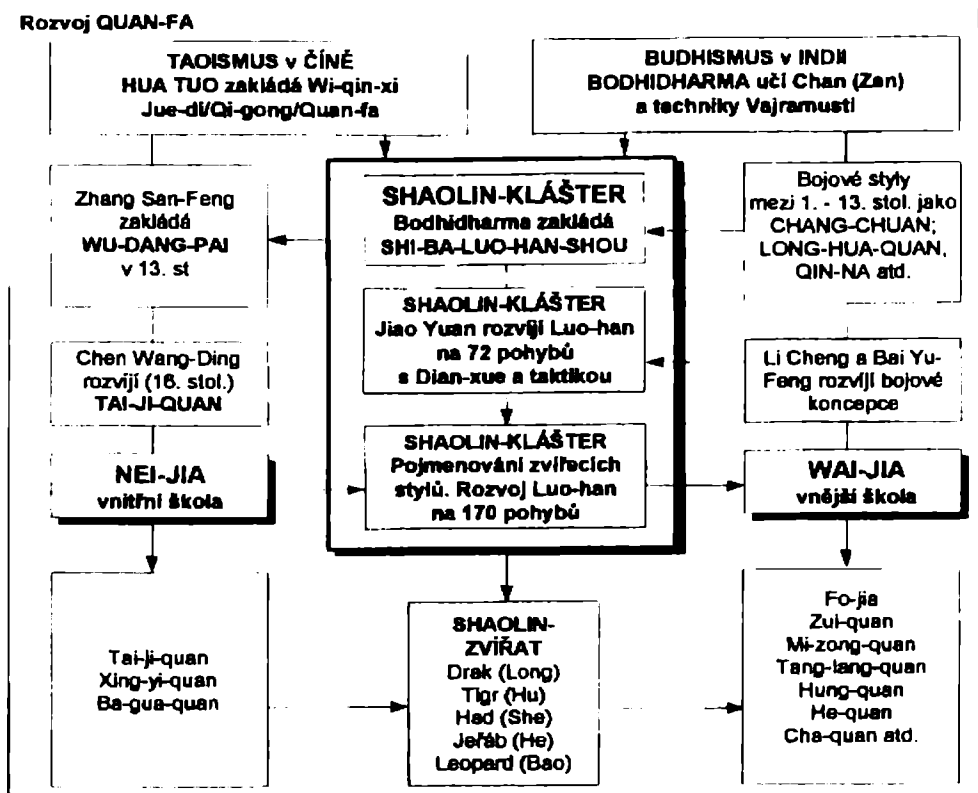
Rozvoj QUAN-FA

TAOISMUS v ČÍNĚ
HUA TUO zakládá Wi-qin-xi
Jue-di/Qi-gong/Quan-fa

BUDHISMUS v INDII
BODHIDHARMA učí Chan (Zen)
a techniky Vajramusti

Zhang San-Feng
zakládá
WU-DANG-PAI
v 13. st

SHAOLIN-KLÁŠTER
Bodhidharma zakládá
SHI-BA-LUO-HAN-SHOU

Bojové styly
mezi 1. - 13. stol. jako
CHANG-CHUAN;
LONG-HUA-QUAN,
QIN-NA atd.

SHAOLIN-KLÁŠTER
Jiao Yuan rozvíjí Luo-han
na 72 pohybů
s Dian-xue a taktikou

Chen Wang-Ding
rozvíjí (16. stol.)
TAI-JI-QUAN

Li Cheng a Bai Yu-Feng rozvíjí bojové koncepce

NEI-JIA
vnitřní škola

SHAOLIN-KLÁŠTER
Pojmenování zvířecích stylů. Rozvoj Luo-han
na 170 pohybů

WAI-JIA
vnější škola

Tai-ji-quan
Xing-yi-quan
Ba-gua-quan

SHAOLIN-ZVÍŘAT
Drak (Long)
Tigr (Hu)
Had (She)
Jeřáb (He)
Leopard (Bao)

Fo-jia
Zui-quan
Mi-zong-quan
Tang-lang-quan
Hung-quan
He-quan
Cha-quan atd.